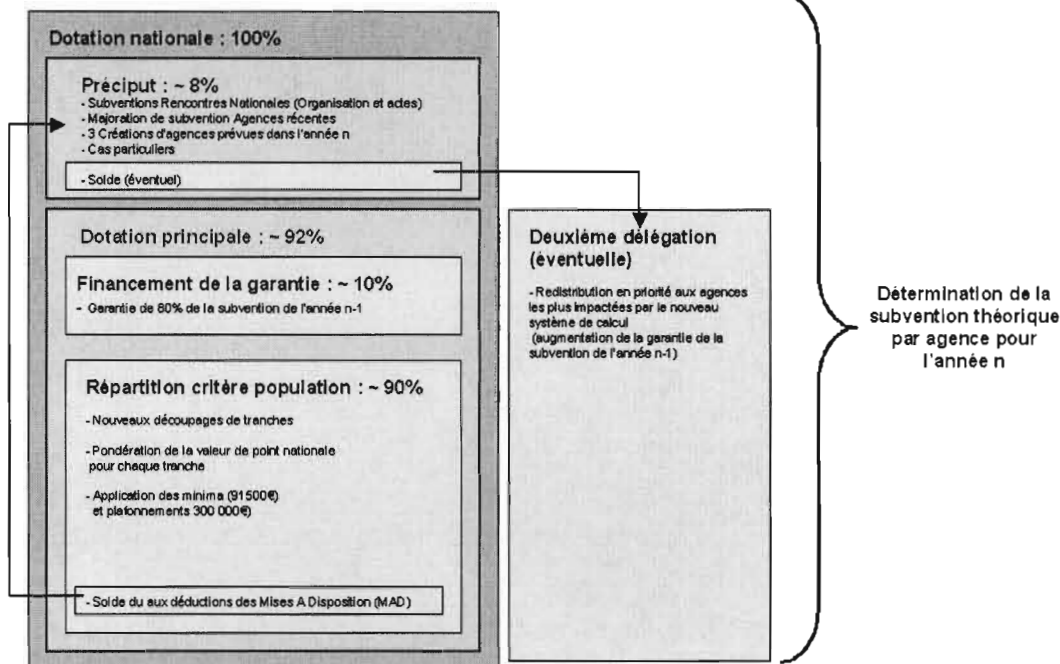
Dotation nationale : 100%

Préciput : ~ 8%
- Subventions Rencontres Nationales (Organisation et actes)
- Majoration de subvention Agences récentes
- 3 Créations d'agences prévues dans l'année n
- Cas particuliers

- Solde (éventuel)

Dotation principale : ~ 92%

Financement de la garantie : ~ 10%
- Garantie de 80% de la subvention de l'année n-1

Répartition critère population : ~ 90%
- Nouveaux découpages de tranches
- Pondération de la valeur de point nationale pour chaque tranche
- Application des minima (91500€) et plafonnements 300 000€)

- Solde du aux déductions des Mises A Disposition (MAD)

Deuxième délégation (éventuelle)
- Redistribution en priorité aux agences les plus impactées par le nouveau système de calcul (augmentation de la garantie de la subvention de l'année n-1)

Détermination de la subvention théorique par agence pour l'année n